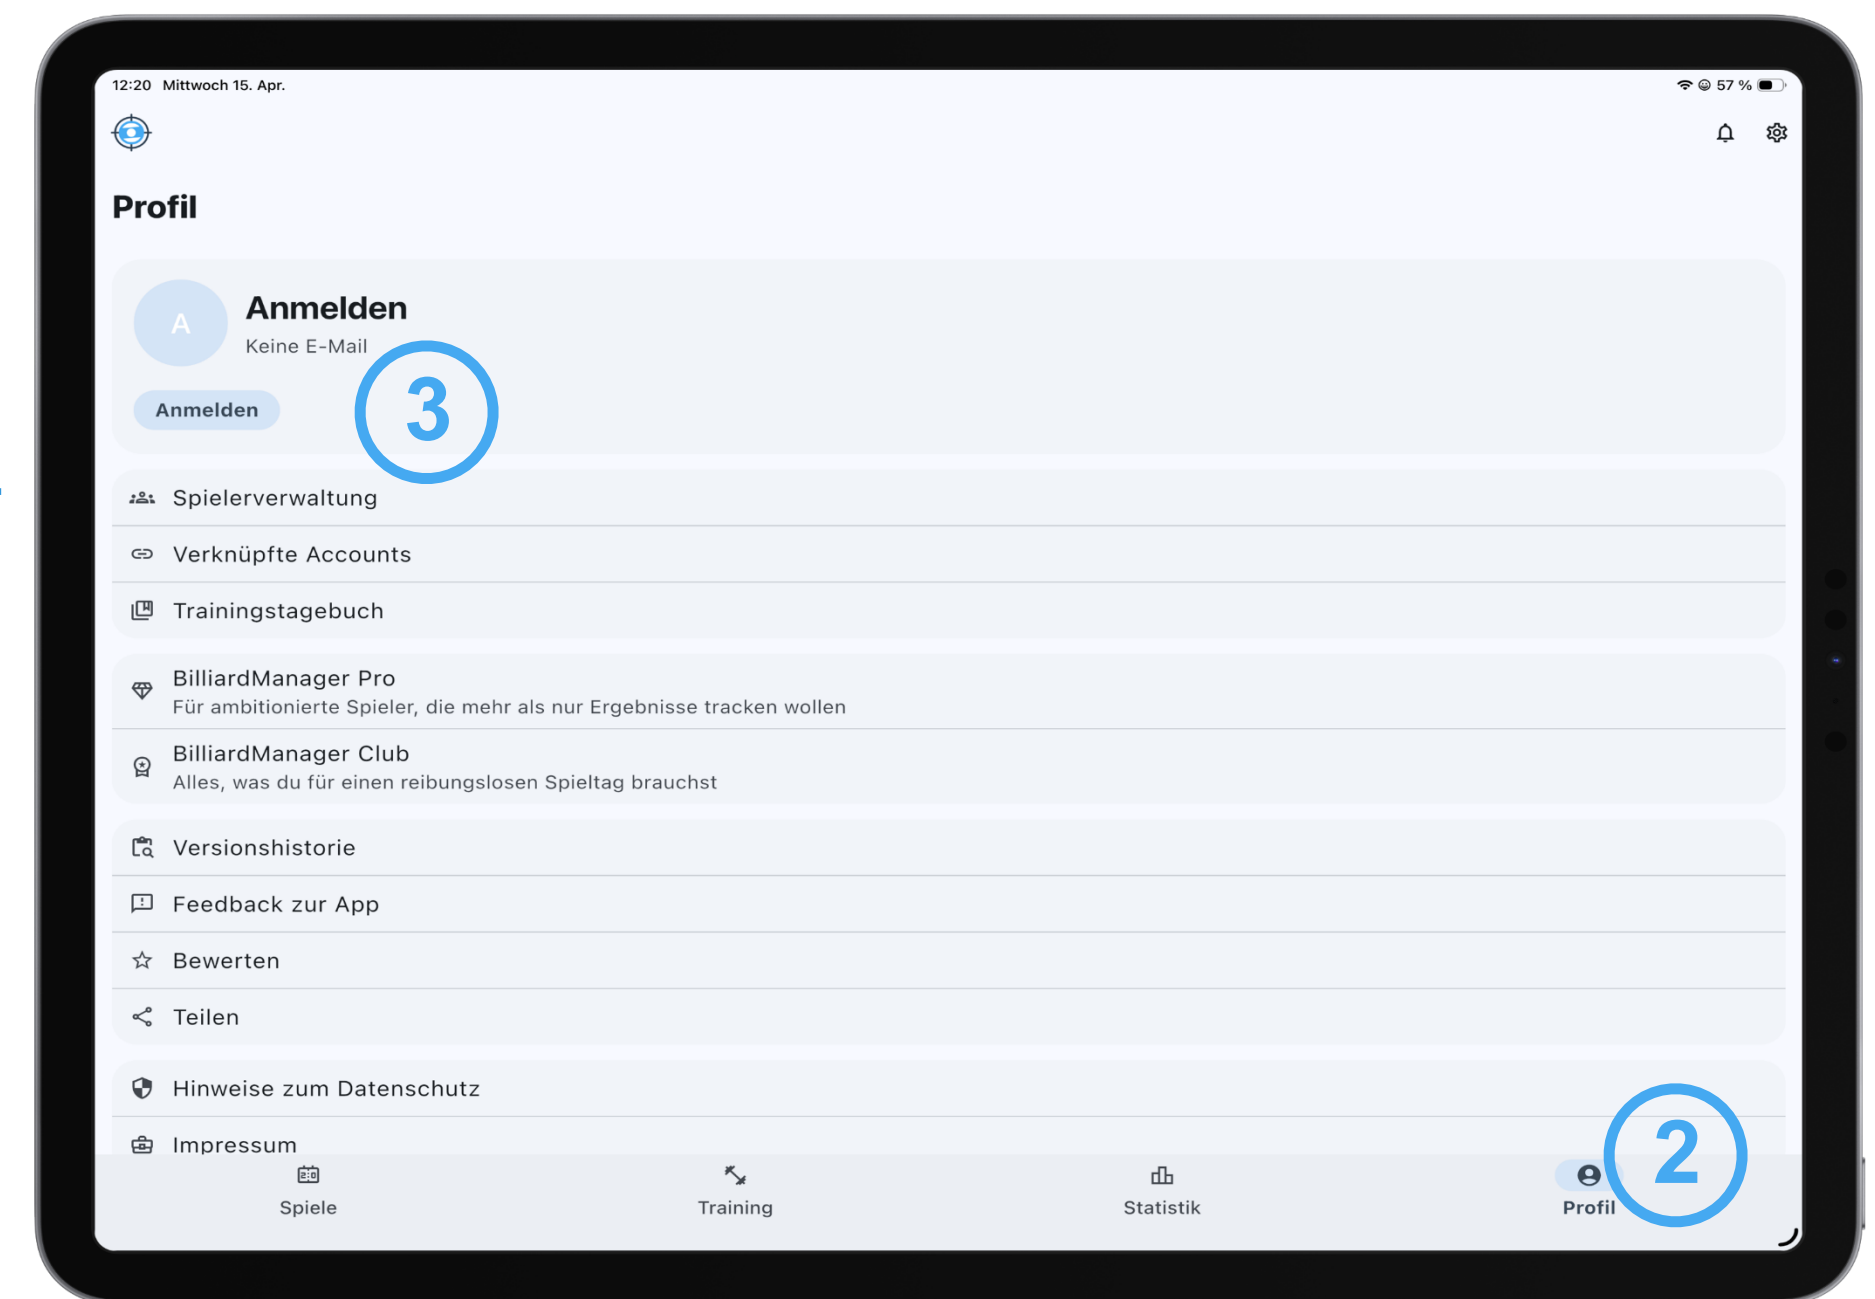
12:20 Mittwoch 15. Apr.

57 %

Profil

A

Anmelden

Keine E-Mail

Anmelden

3

Spielerverwaltung

Verknüpfte Accounts

Trainingstagebuch

BilliardManager Pro

Für ambitionierte Spieler, die mehr als nur Ergebnisse tracken wollen

BilliardManager Club

Alles, was du für einen reibungslosen Spieltag brauchst

Versionshistorie

Feedback zur App

Bewerten

Teilen

Hinweise zum Datenschutz

Impressum

2

Spiele

Training

Statistik

Profil